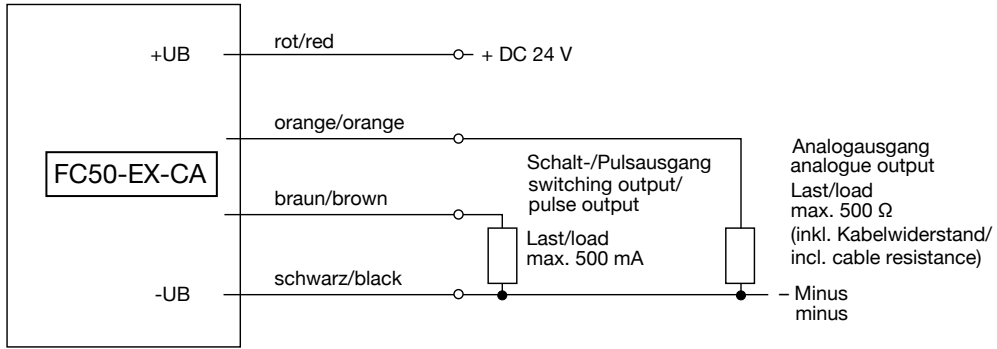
+UB
rot/red
+ DC 24 V
orange/orange
FC50-EX-CA
Analogausgang
analogue output
Last/load
max. 500 Ω
(inkl. Kabelwiderstand/
incl. cable resistance)
Schalt-/Pulsausgang
switching output/
pulse output
braun/brown
Last/load
max. 500 mA
-UB
schwarz/black
– Minus
minus